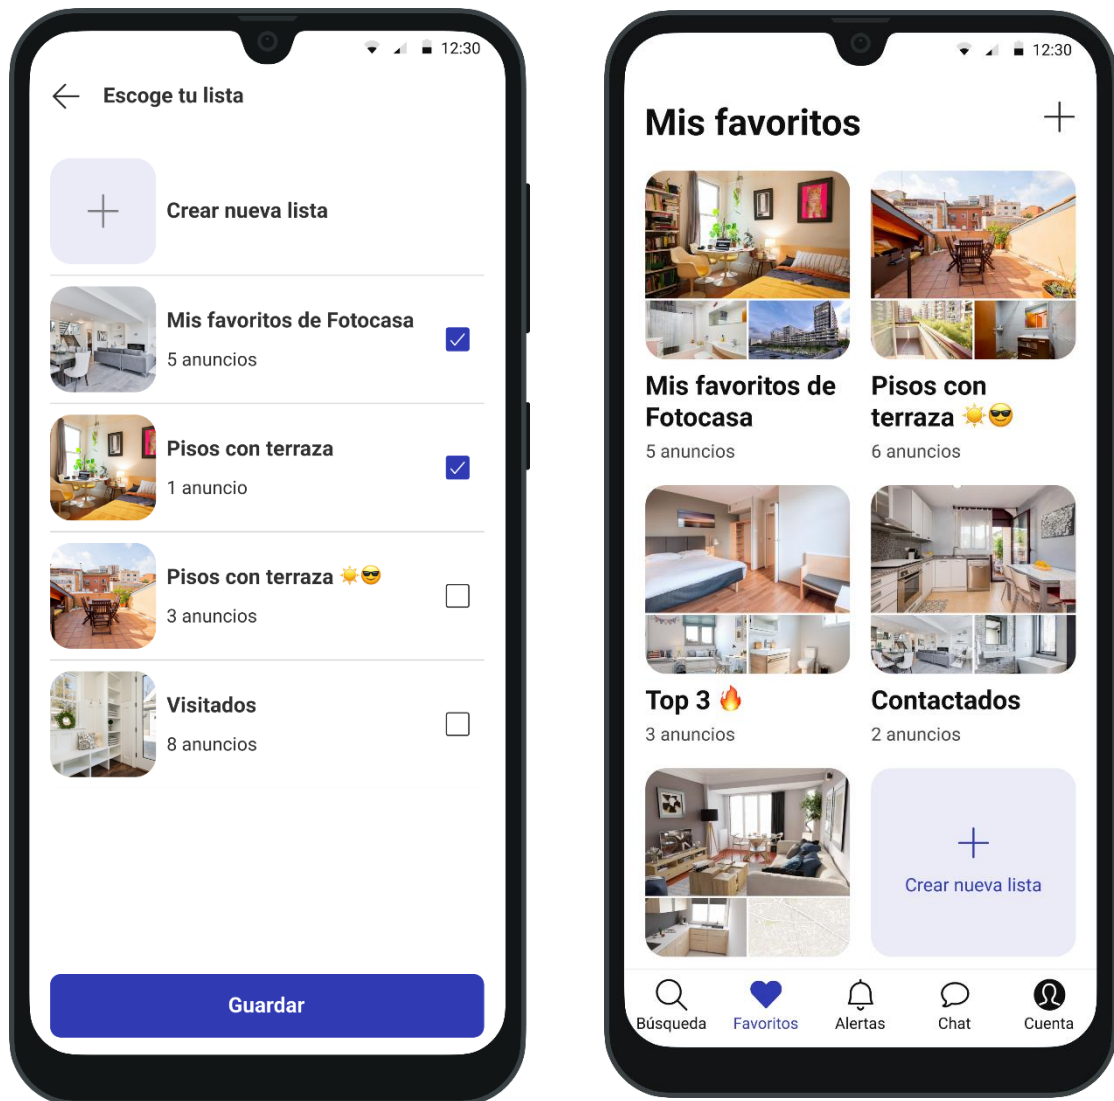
12:30

Escoge tu lista

Crear nueva lista

Mis favoritos de Fotocasa
5 anuncios

Pisos con terraza
1 anuncio

Pisos con terraza ☀😎
3 anuncios

Visitados
8 anuncios

Guardar

12:30

Mis favoritos

Mis favoritos de Fotocasa
5 anuncios

Pisos con terraza ☀😎
6 anuncios

Top 3 🔥
3 anuncios

Contactados
2 anuncios

Crear nueva lista

Búsqueda
Favoritos
Alertas
Chat
Cuenta